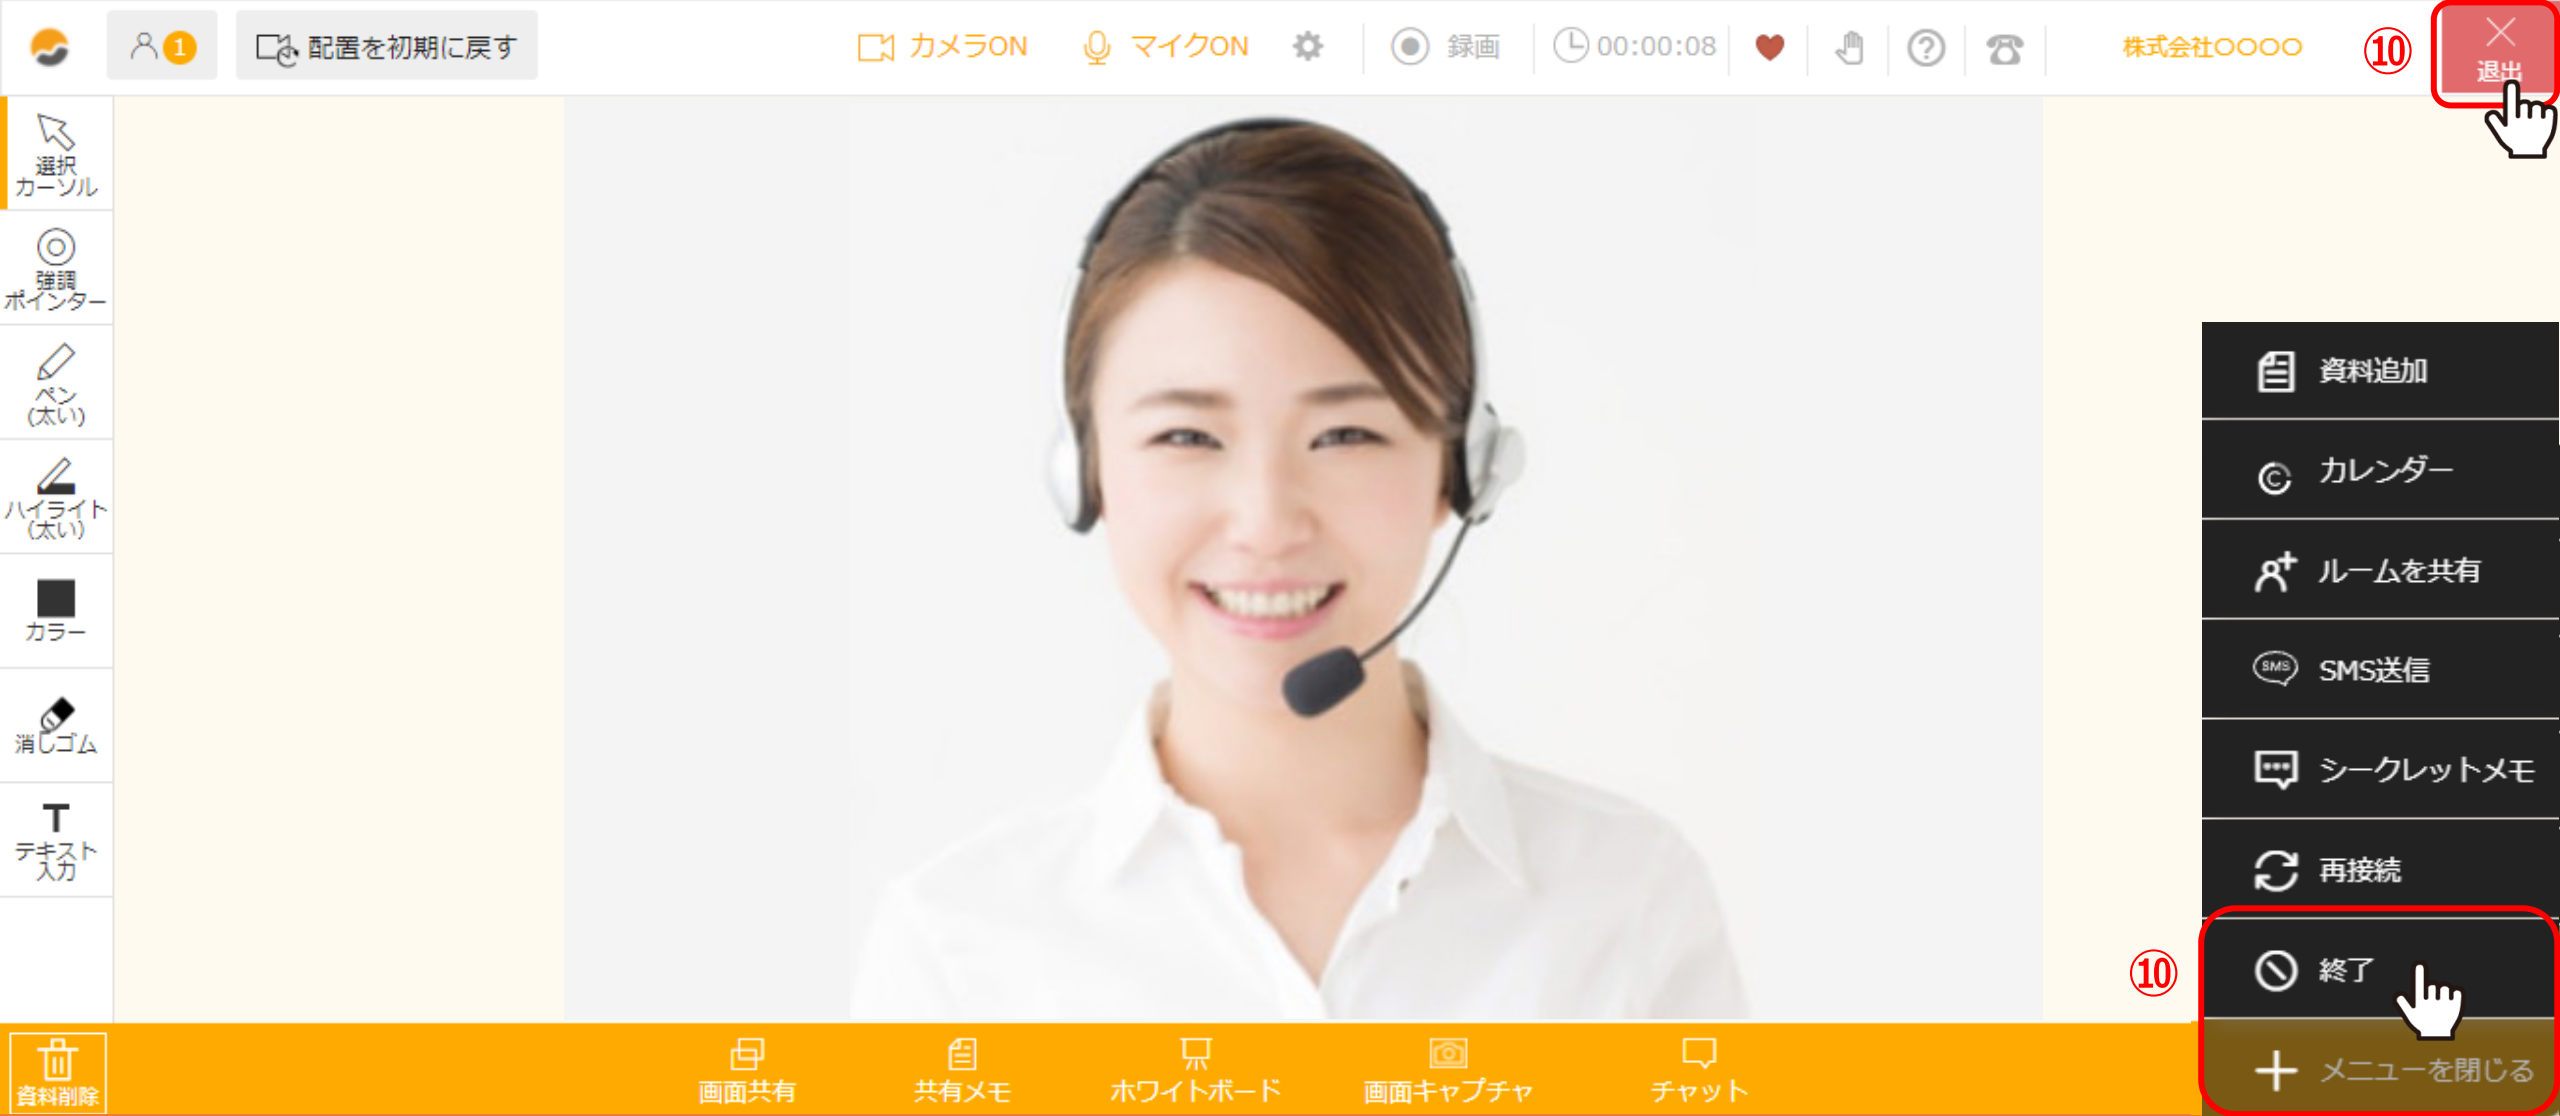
1 配置を初期に戻す カメラON マイクON 録画 00:00:08 株式会社〇〇〇〇 ⑩ 退出

選択カーソル
強調ポインター
ペン(太い)
ハイライト(太い)
カラー
消しゴム
テキスト入力

資料追加
カレンダー
ルームを共有
SMS送信
シークレットメモ
再接続
⑩ 終了
メニューを閉じる

資料削除 画面共有 共有メモ ホワイトボード 画面キャプチャ チャット